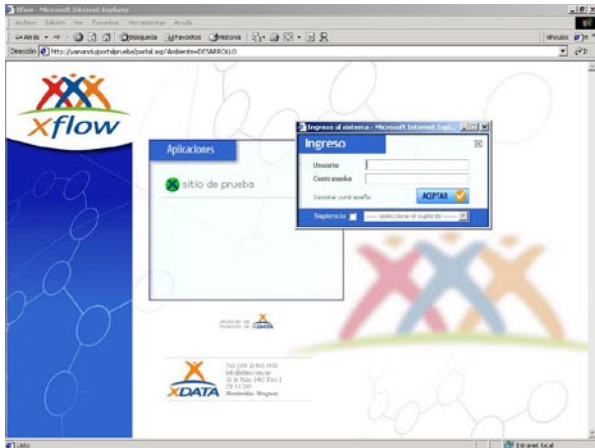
Xflow - Microsoft Internet Explorer

Archivo Edición Ver Favoritos Herramientas Ayuda

Atrás Búsqueda Favoritos Historial

Vínculos

Dirección http://yanandu/portalprueba/portal.asp?Ambiente=DESARROLLO

xflow

Aplicaciones

sitio de prueba

Ingreso al sistema - Microsoft Internet Expl...

Ingreso

Usuario

Contraseña

Cambiar contraseña

ACEPTAR

Suplencia

---- seleccione el suplente ----

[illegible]

XDATA

Tel: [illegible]
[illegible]
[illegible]
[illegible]
Montevideo - Uruguay

XDATA

Listo

Intranet local